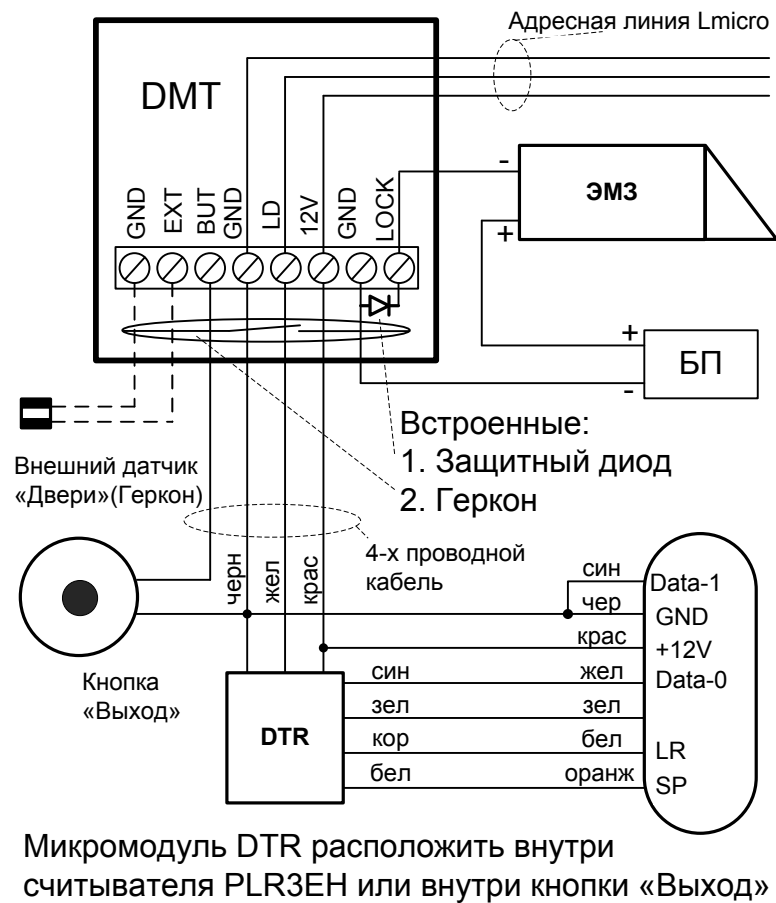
Адресная линия Lmicro

DMT

GND EXT BUT GND LD 12V GND LOCK

-
ЭМЗ
+

+
БП
-

Встроенные:
1. Защитный диод
2. Геркон

Внешний датчик «Двери»(Геркон)

4-х проводной кабель

черн жел крас

Кнопка «Выход»

DTR

син
чер
крас
жел
зел
бел
оранж

син
зел
кор
бел

Data-1
GND
+12V
Data-0
LR
SP

Микромодуль DTR расположить внутри считывателя PLR3EH или внутри кнопки «Выход»